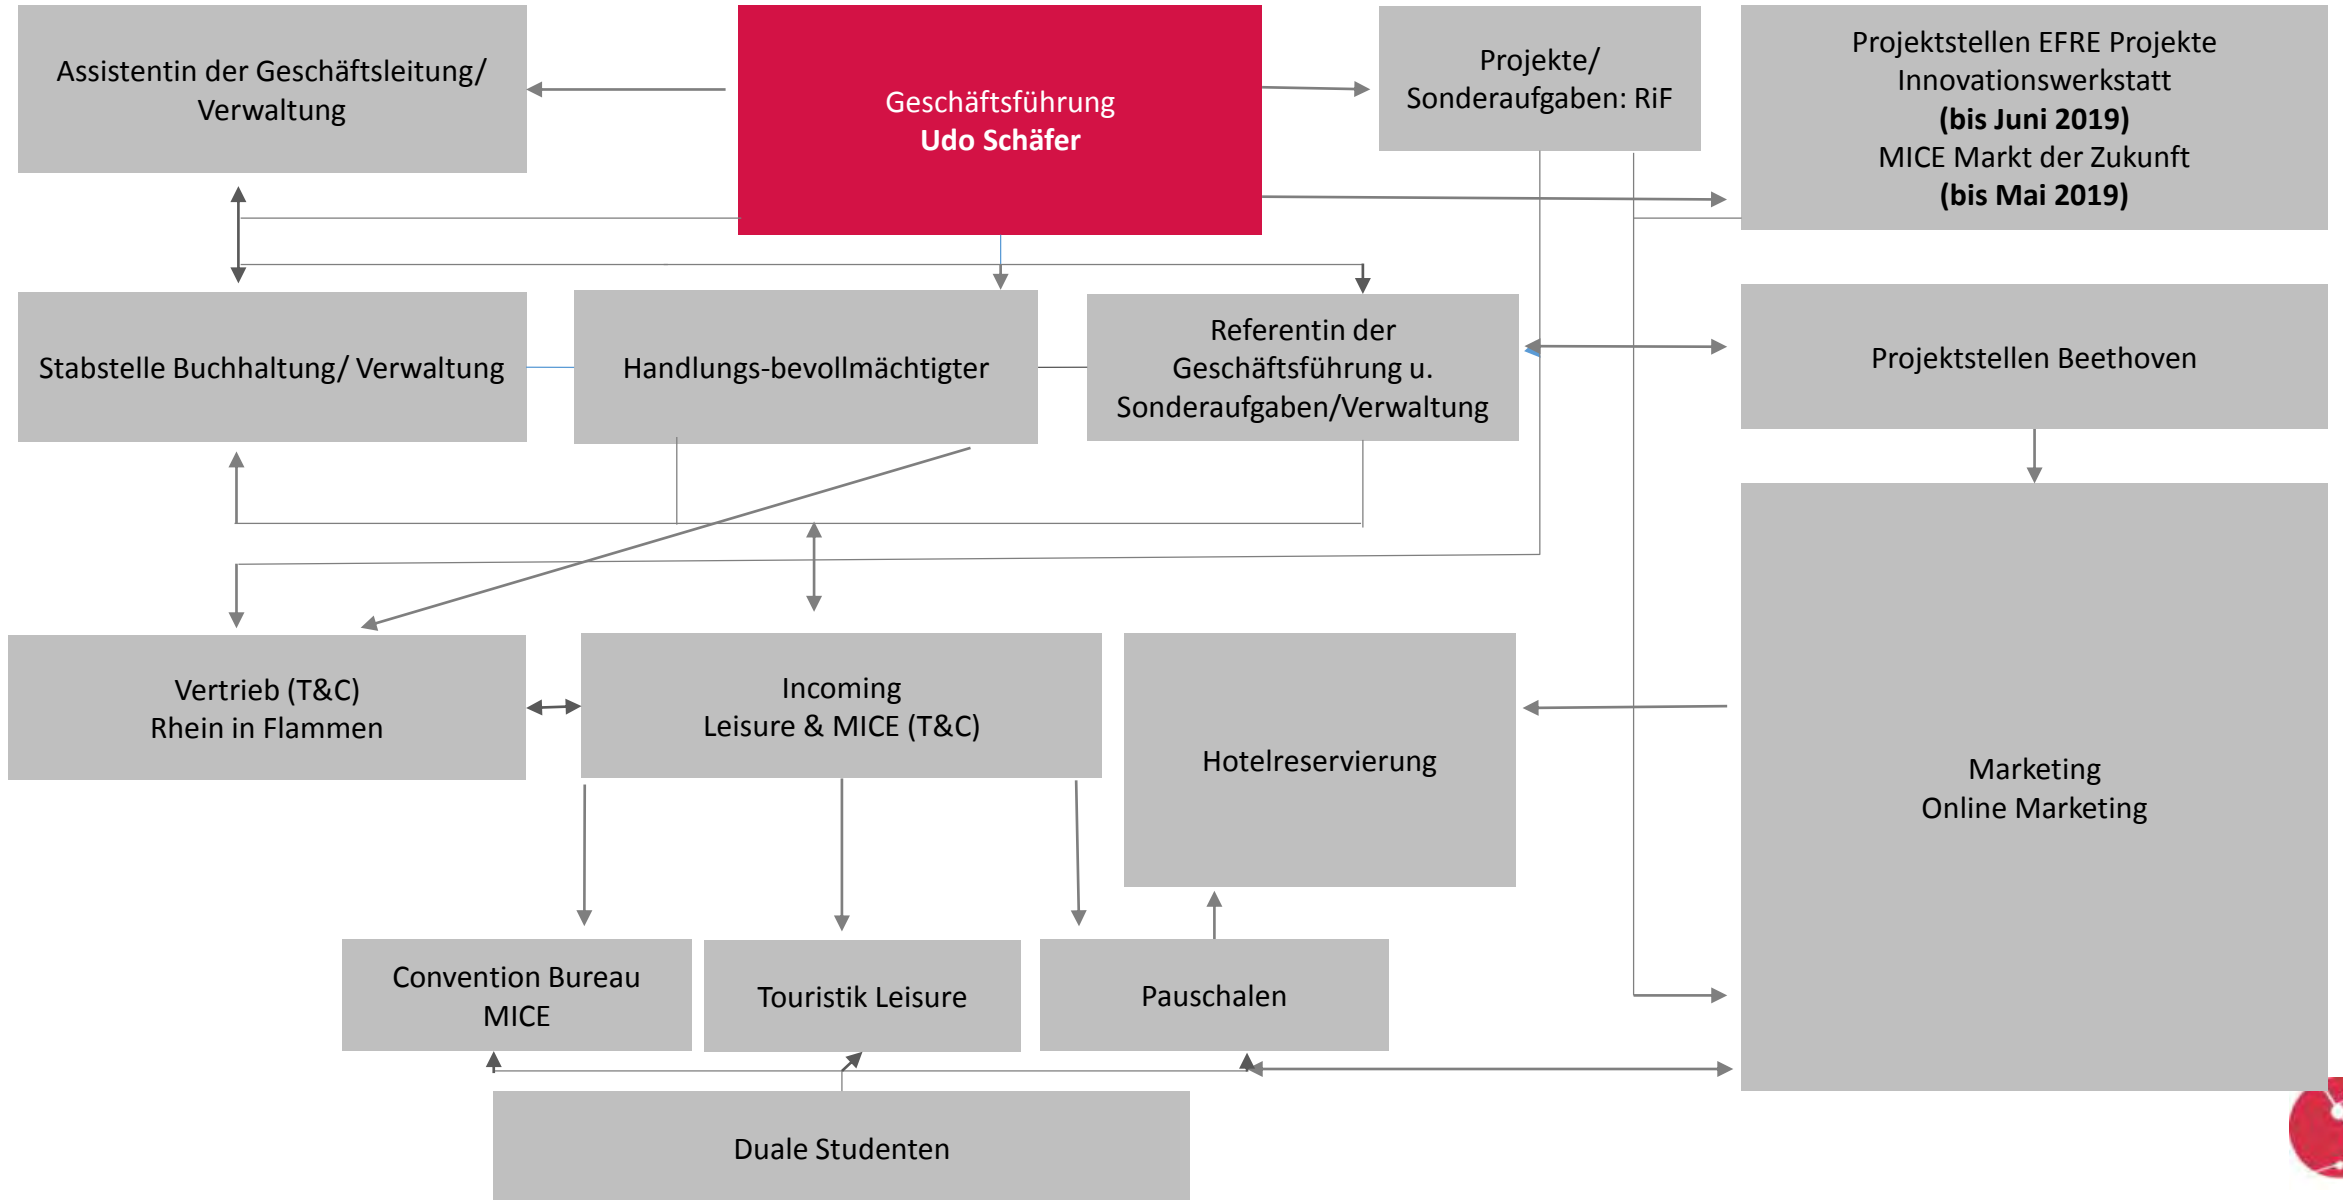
Assistentin der Geschäftsleitung/ Verwaltung

Geschäftsführung
**Udo Schäfer**

Projekte/ Sonderaufgaben: RiF

Projektstellen EFRE Projekte Innovationswerkstatt
**(bis Juni 2019)**
MICE Markt der Zukunft
**(bis Mai 2019)**

Stabstelle Buchhaltung/ Verwaltung

Handlungs-bevollmächtigter

Referentin der Geschäftsführung u. Sonderaufgaben/Verwaltung

Projektstellen Beethoven

Vertrieb (T&C)
Rhein in Flammen

Incoming
Leisure & MICE (T&C)

Hotelreservierung

Marketing
Online Marketing

Convention Bureau MICE

Touristik Leisure

Pauschalen

Duale Studenten